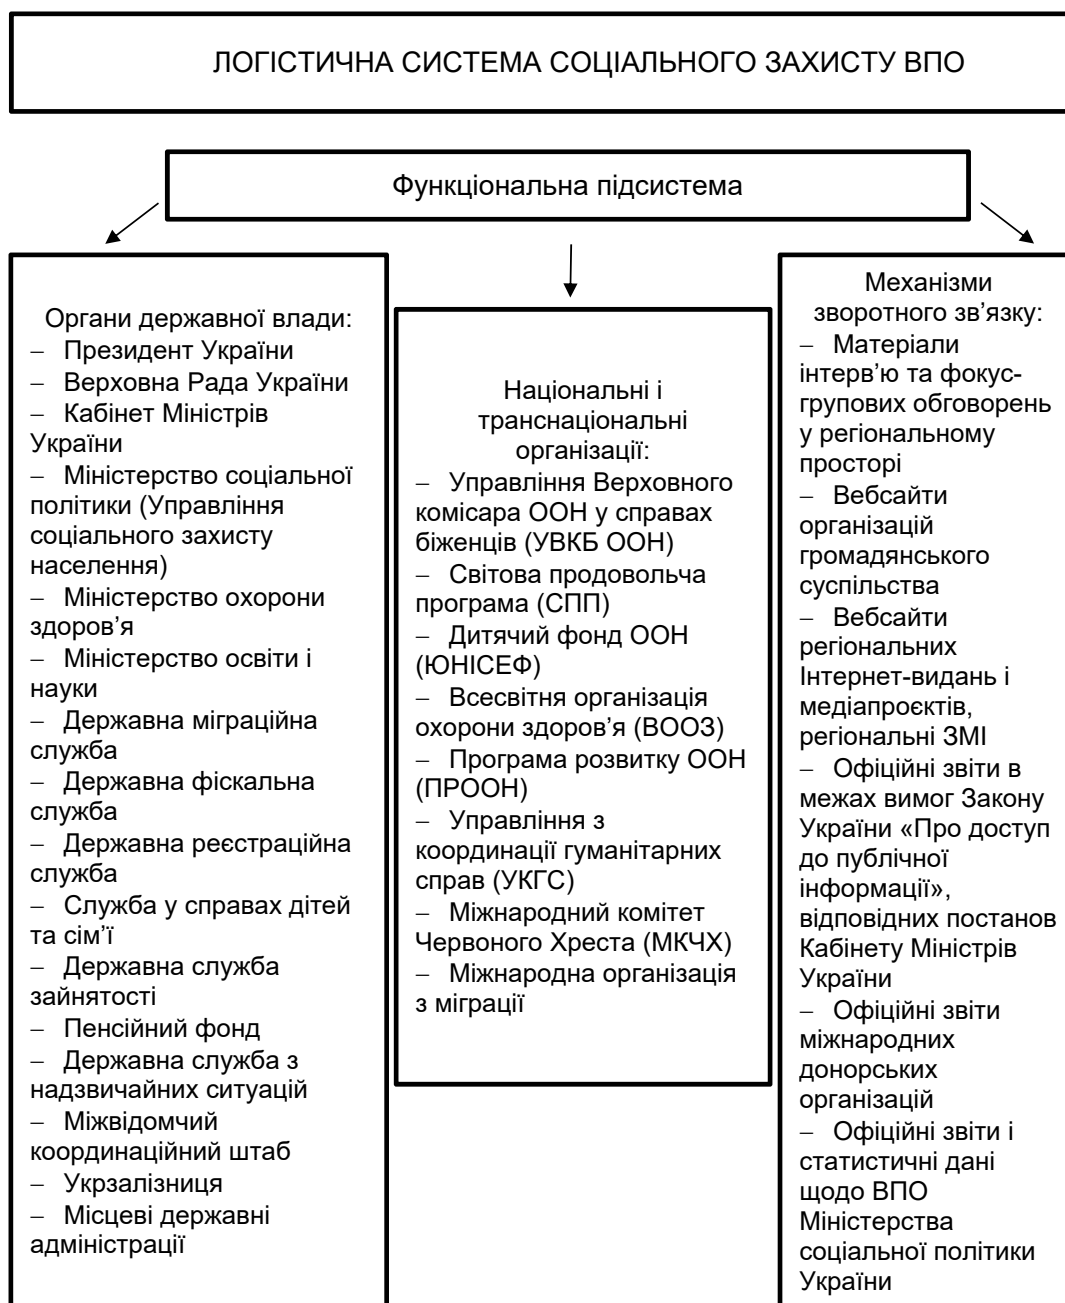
ЛОГІСТИЧНА СИСТЕМА СОЦІАЛЬНОГО ЗАХИСТУ ВПО

Функціональна підсистема

Органи державної влади:
– Президент України
– Верховна Рада України
– Кабінет Міністрів України
– Міністерство соціальної політики (Управління соціального захисту населення)
– Міністерство охорони здоров'я
– Міністерство освіти і науки
– Державна міграційна служба
– Державна фіскальна служба
– Державна реєстраційна служба
– Служба у справах дітей та сім'ї
– Державна служба зайнятості
– Пенсійний фонд
– Державна служба з надзвичайних ситуацій
– Міжвідомчий координаційний штаб
– Укрзалізниця
– Місцеві державні адміністрації

Національні і транснаціональні організації:
– Управління Верховного комісара ООН у справах біженців (УВКБ ООН)
– Світова продовольча програма (СПП)
– Дитячий фонд ООН (ЮНІСЕФ)
– Всесвітня організація охорони здоров'я (ВООЗ)
– Програма розвитку ООН (ПРООН)
– Управління з координації гуманітарних справ (УКГС)
– Міжнародний комітет Червоного Хреста (МКЧХ)
– Міжнародна організація з міграції

Механізми зворотного зв'язку:
– Матеріали інтерв'ю та фокус-групових обговорень у регіональному просторі
– Вебсайти організацій громадянського суспільства
– Вебсайти регіональних Інтернет-видань і медіапроєктів, регіональні ЗМІ
– Офіційні звіти в межах вимог Закону України «Про доступ до публічної інформації», відповідних постанов Кабінету Міністрів України
– Офіційні звіти міжнародних донорських організацій
– Офіційні звіти і статистичні дані щодо ВПО Міністерства соціальної політики України